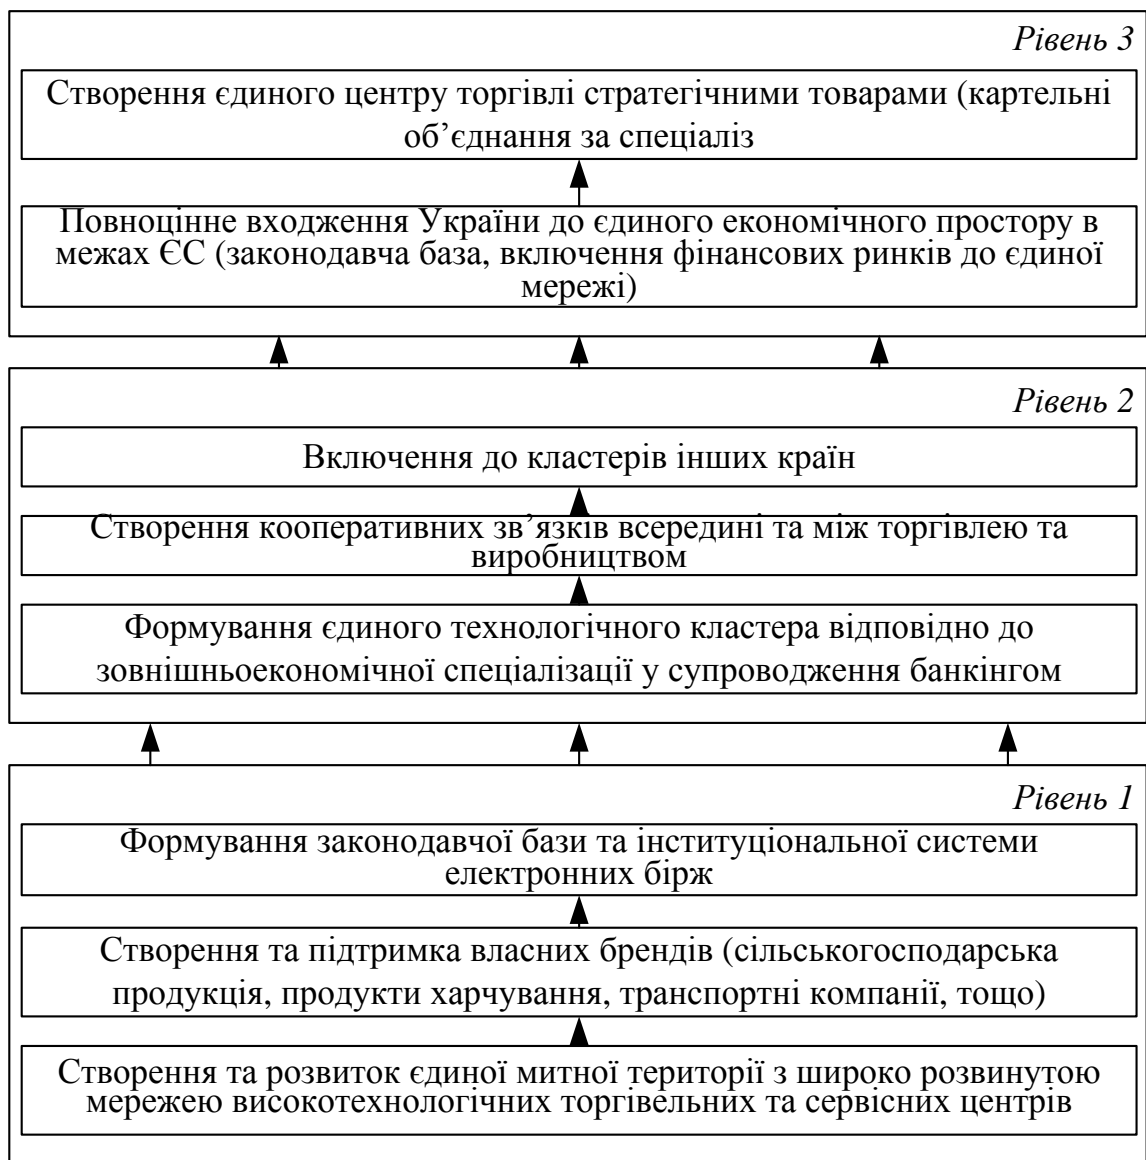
Рівень 3

Створення єдиного центру торгівлі стратегічними товарами (картельні об'єднання за спеціаліз

Повноцінне входження України до єдиного економічного простору в межах ЄС (законодавча база, включення фінансових ринків до єдиної мережі)

Рівень 2

Включення до кластерів інших країн

Створення кооперативних зв'язків всередині та між торгівлею та виробництвом

Формування єдиного технологічного кластера відповідно до зовнішньоекономічної спеціалізації у супроводження банкінгом

Рівень 1

Формування законодавчої бази та інституціональної системи електронних бірж

Створення та підтримка власних брендів (сільськогосподарська продукція, продукти харчування, транспортні компанії, тощо)

Створення та розвиток єдиної митної території з широко розвинутою мережею високотехнологічних торгівельних та сервісних центрів